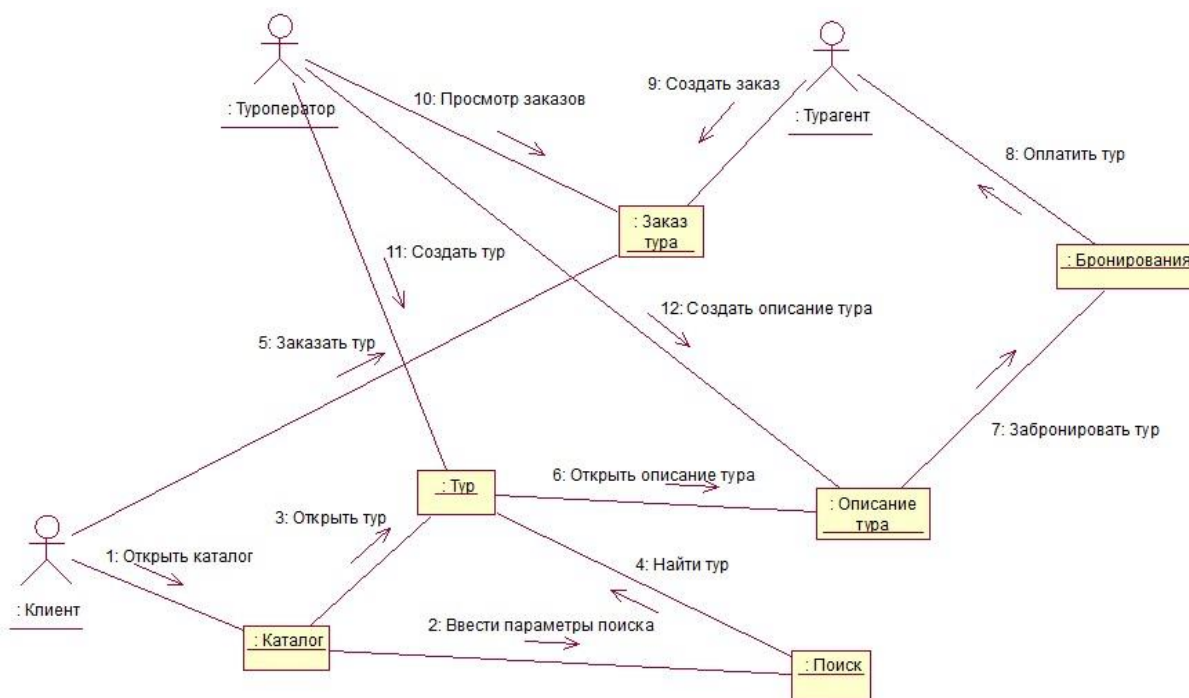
: Туроператор

10: Просмотр заказов

9: Создать заказ

: Турагент

8: Оплатить тур

: Заказ тура

: Бронирования

11: Создать тур

12: Создать описание тура

5: Заказать тур

7: Забронировать тур

: Тур

6: Открыть описание тура

: Описание тура

3: Открыть тур

1: Открыть каталог

4: Найти тур

: Клиент

: Каталог

2: Ввести параметры поиска

: Поиск